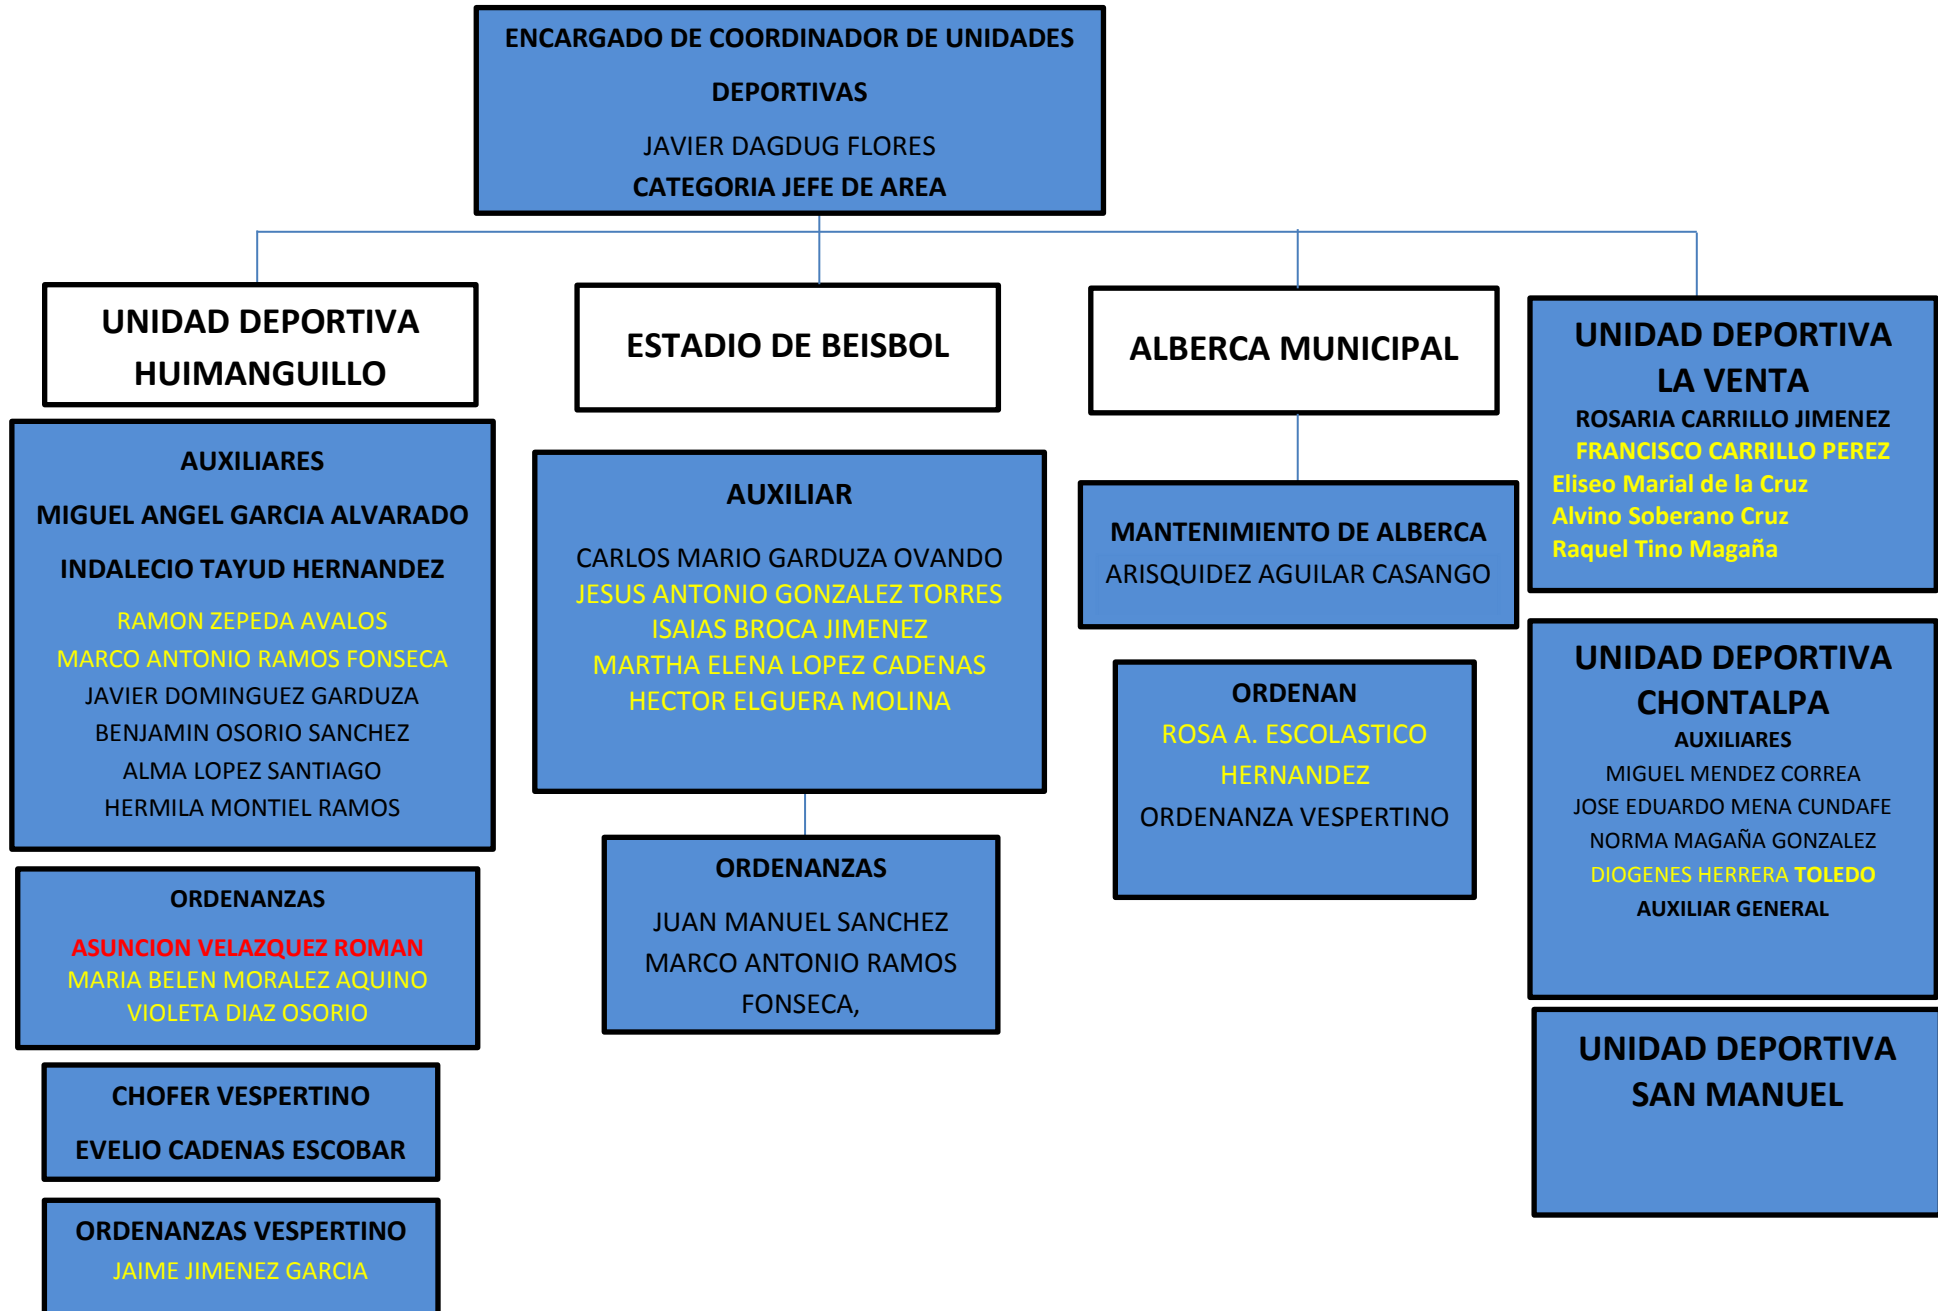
ENCARGADO DE COORDINADOR DE UNIDADES DEPORTIVAS
JAVIER DAGDUG FLORES
CATEGORIA JEFE DE AREA

UNIDAD DEPORTIVA HUIMANGUILLO

AUXILIARES
MIGUEL ANGEL GARCIA ALVARADO
INDALECIO TAYUD HERNANDEZ
RAMON ZEPEDA AVALOS
MARCO ANTONIO RAMOS FONSECA
JAVIER DOMINGUEZ GARDUZA
BENJAMIN OSORIO SANCHEZ
ALMA LOPEZ SANTIAGO
HERMILA MONTIEL RAMOS

ORDENANZAS
ASUNCION VELAZQUEZ ROMAN
MARIA BELEN MORALEZ AQUINO
VIOLETA DIAZ OSORIO

CHOFER VESPERTINO
EVELIO CADENAS ESCOBAR

ORDENANZAS VESPERTINO
JAIME JIMENEZ GARCIA

ESTADIO DE BEISBOL

AUXILIAR
CARLOS MARIO GARDUZA OVANDO
JESUS ANTONIO GONZALEZ TORRES
ISAIAS BROCA JIMENEZ
MARTHA ELENA LOPEZ CADENAS
HECTOR ELGUERA MOLINA

ORDENANZAS
JUAN MANUEL SANCHEZ
MARCO ANTONIO RAMOS FONSECA,

ALBERCA MUNICIPAL

MANTENIMIENTO DE ALBERCA
ARISQUIDEZ AGUILAR CASANGO

ORDENAN
ROSA A. ESCOLASTICO HERNANDEZ
ORDENANZA VESPERTINO

UNIDAD DEPORTIVA LA VENTA
ROSARIA CARRILLO JIMENEZ
FRANCISCO CARRILLO PEREZ
Eliseo Marial de la Cruz
Alvino Soberano Cruz
Raquel Tino Magaña

UNIDAD DEPORTIVA CHONTALPA
AUXILIARES
MIGUEL MENDEZ CORREA
JOSE EDUARDO MENA CUNDAFE
NORMA MAGAÑA GONZALEZ
DIOGENES HERRERA TOLEDO
AUXILIAR GENERAL

UNIDAD DEPORTIVA SAN MANUEL